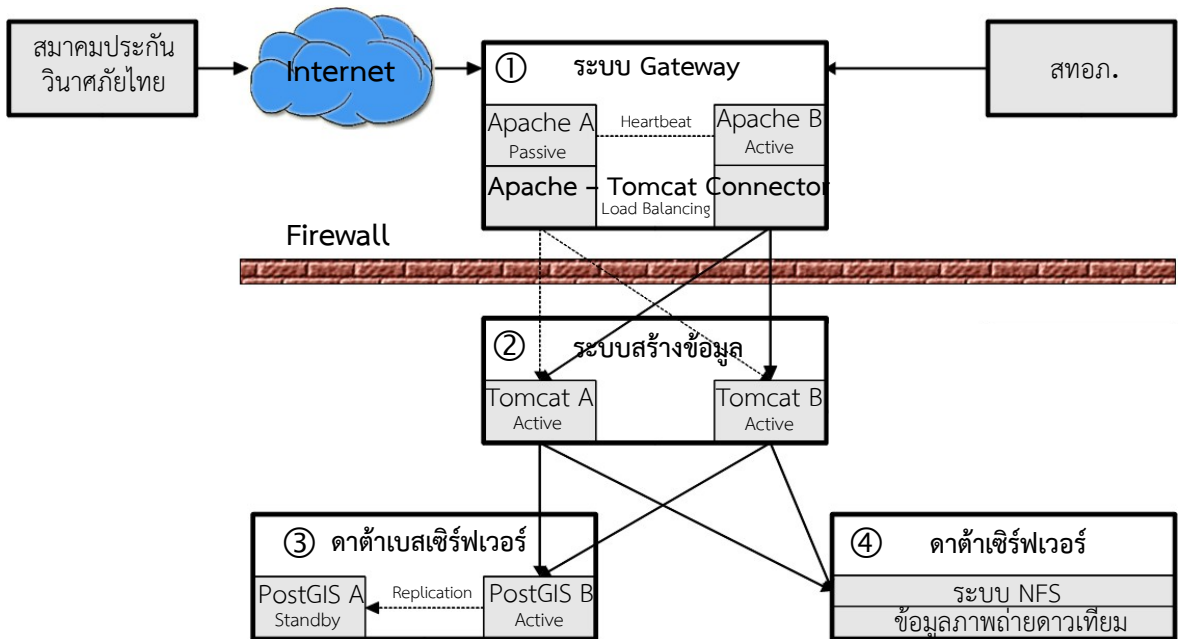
สมาคมประกันวินาศภัยไทย

Internet

① ระบบ Gateway

สทอภ.

Apache A
Passive

Heartbeat

Apache B
Active

Apache – Tomcat Connector
Load Balancing

Firewall

② ระบบสร้างข้อมูล

Tomcat A
Active

Tomcat B
Active

③ ดาต้าเบสเซิร์ฟเวอร์

PostGIS A
Standby

Replication

PostGIS B
Active

④ ดาต้าเซิร์ฟเวอร์

ระบบ NFS

ข้อมูลภาพถ่ายดาวเทียม